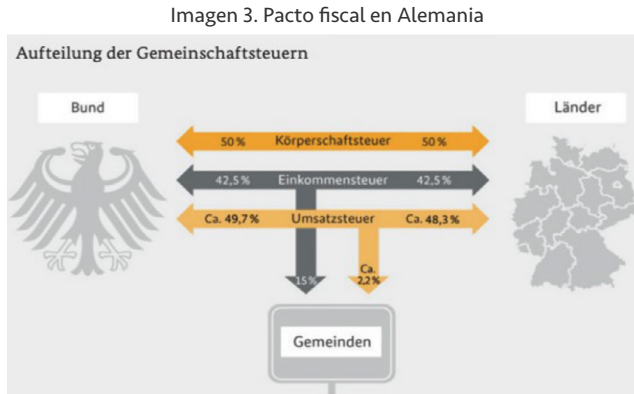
Imagen 3. Pacto fiscal en Alemania

Aufteilung der Gemeinschaftsteuern

Bund

Länder

50 % Körperschaftsteuer 50 %

42,5 % Einkommensteuer 42,5 %

Ca. 49,7 % Umsatzsteuer Ca. 48,3 %

15 %

Ca. 2,2 %

Gemeinden